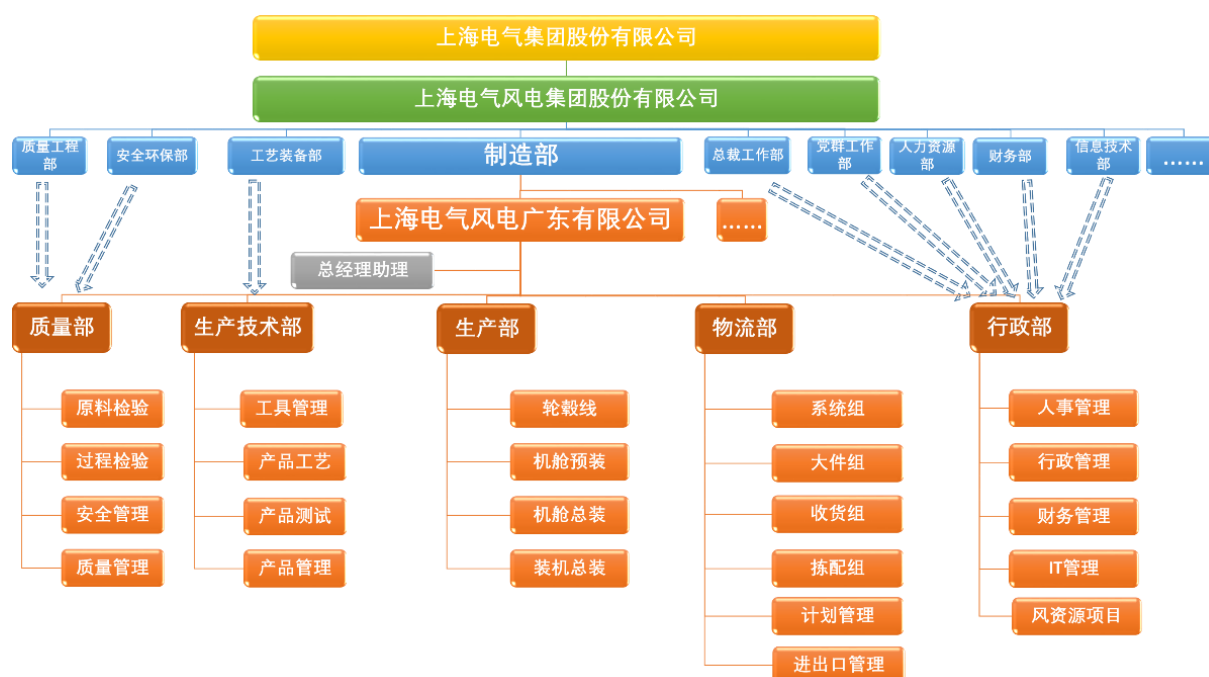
上海电气集团股份有限公司

上海电气风电集团股份有限公司

质量工程部

安全环保部

工艺装备部

制造部

总裁工作部

党群工作部

人力资源部

财务部

信息技术部

……

上海电气风电广东有限公司

……

总经理助理

质量部

原料检验
过程检验
安全管理
质量管理

生产技术部

工具管理
产品工艺
产品测试
产品管理

生产部

轮毂线
机舱预装
机舱总装
装机总装

物流部

系统组
大件组
收货组
拣配组
计划管理
进出口管理

行政部

人事管理
行政管理
财务管理
IT管理
风资源项目